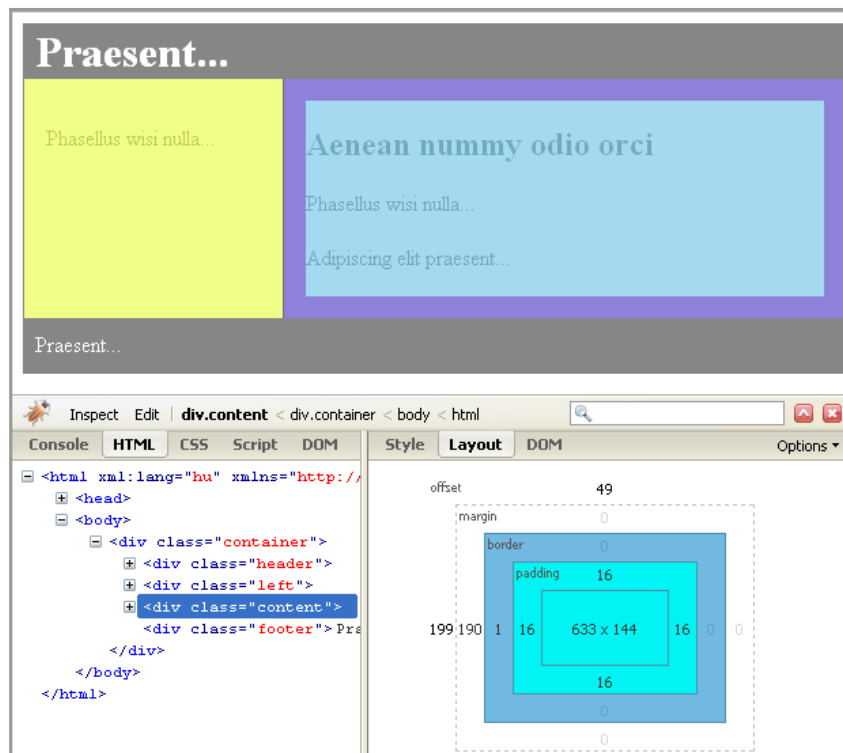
Praesent...

Phasellus wisi nulla...

Aenean nummy odio orci

Phasellus wisi nulla...

Adipiscing elit praesent...

Praesent...

Inspect Edit | div.content < div.container < body < html

Console HTML CSS Script DOM

<html xml:lang="hu" xmlns="http://
<head>
<body>
<div class="container">
<div class="header">
<div class="left">
<div class="content">
<div class="footer">Pra
</div>
</body>
</html>

Style Layout DOM Options

offset 49
margin 0
border 0
padding 16
199 190 1 16 633 x 144 16 0 0
16
0
0